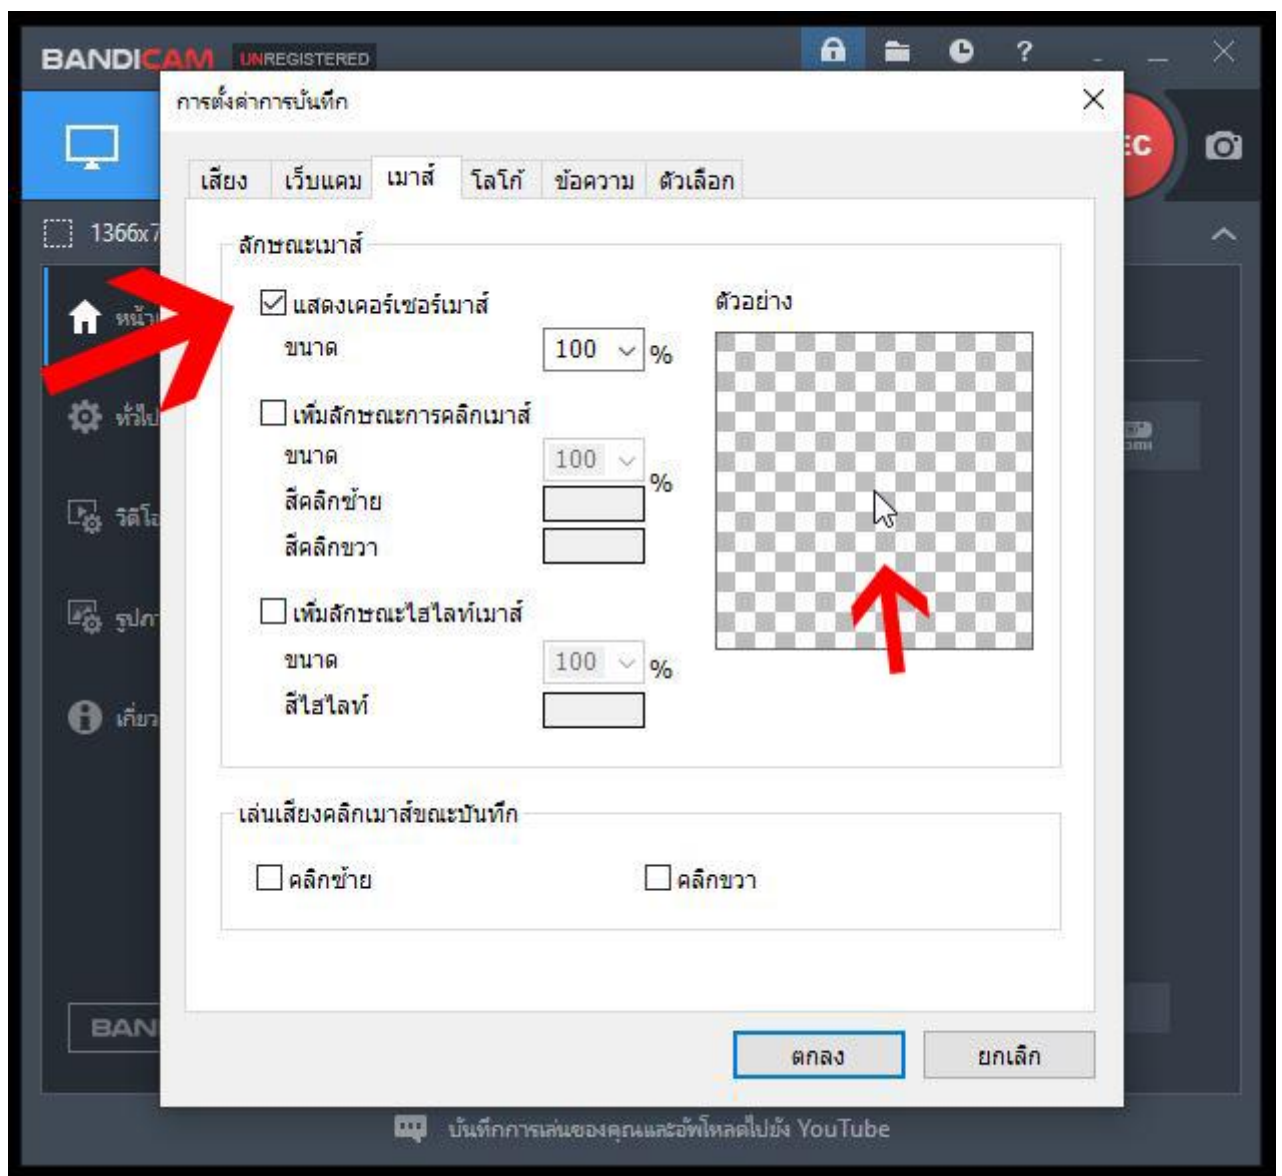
BANDICAM UNREGISTERED

?

EC

1366x7

หน้า

ทั่วไป

วิดีโอ

รูปภา

เกี่ยว

BAN

การตั้งค่าการบันทึก

เสียง เว็บแคม เมาส์ โลโก้ ข้อความ ตัวเลือก

ลักษณะเมาส์

☑ แสดงเคอร์เซอร์เมาส์

ขนาด 100 %

☐ เพิ่มลักษณะการคลิกเมาส์

ขนาด 100 %

สีคลิกซ้าย

สีคลิกขวา

☐ เพิ่มลักษณะไฮไลท์เมาส์

ขนาด 100 %

สีไฮไลท์

ตัวอย่าง

เล่นเสียงคลิกเมาส์ขณะบันทึก

☐ คลิกซ้าย

☐ คลิกขวา

ตกลง

ยกเลิก

บันทึกการเล่นของคุณและอัพโหลดไปยัง YouTube